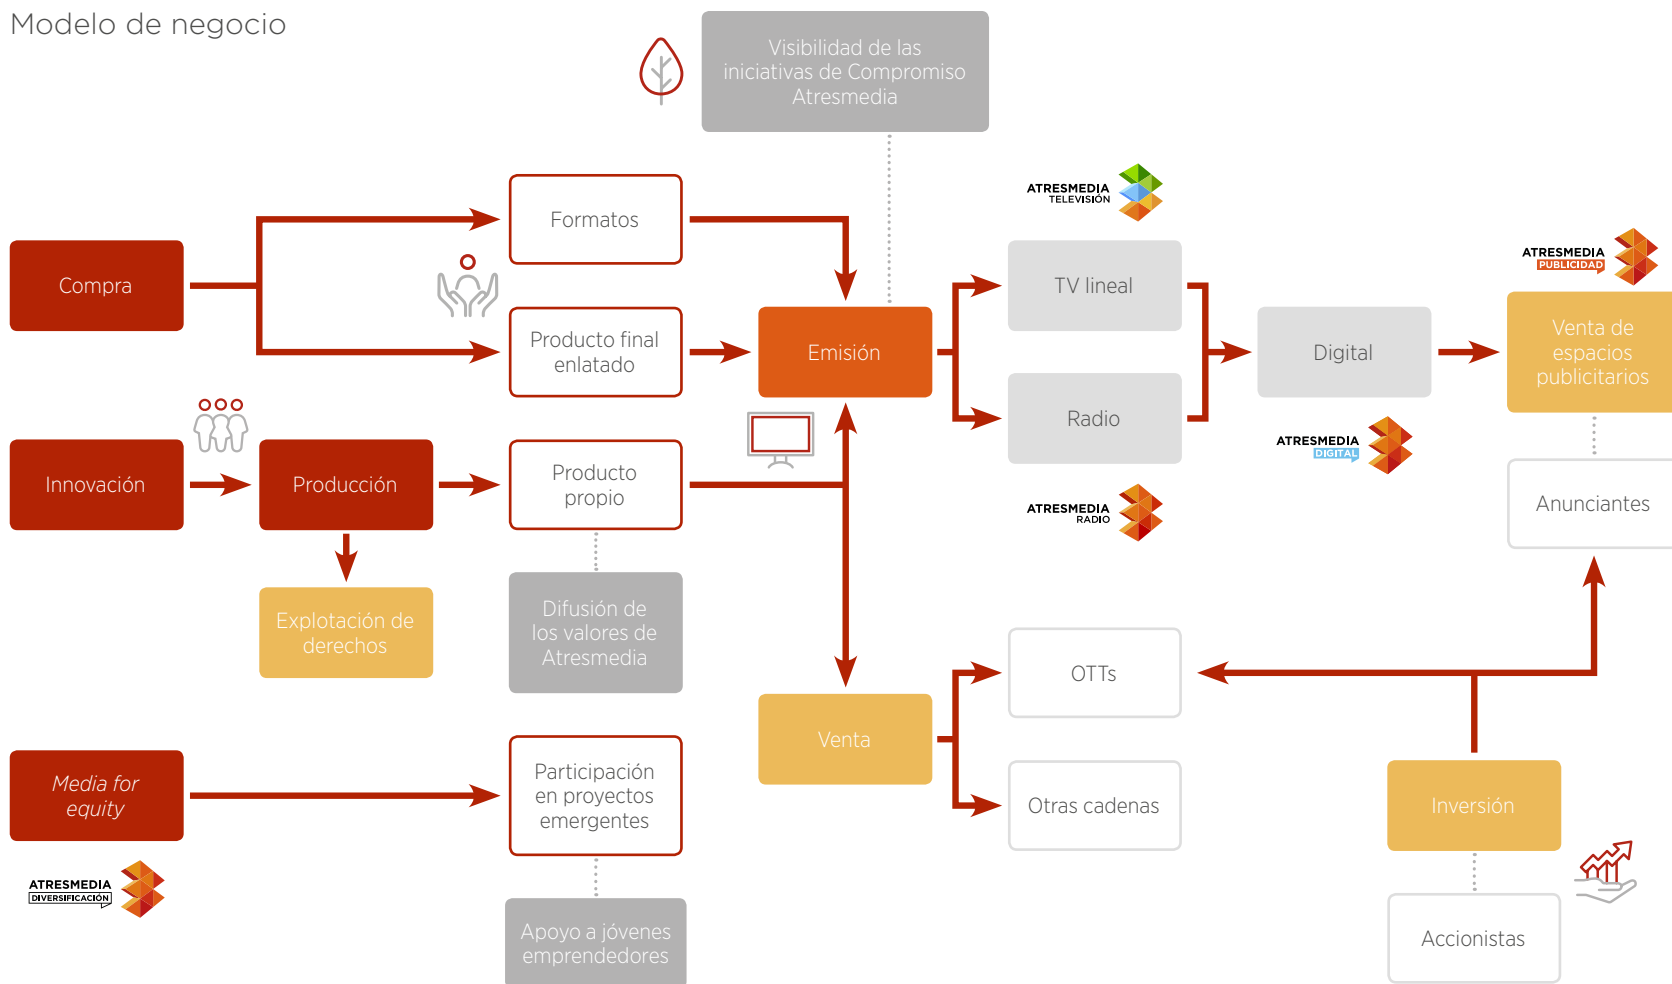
Modelo de negocio

Visibilidad de las iniciativas de Compromiso Atresmedia

ATRESMEDIA TELEVISIÓN

ATRESMEDIA PUBLICIDAD

Compra

Formatos

Producto final enlatado

Emisión

TV lineal

Radio

Digital

Venta de espacios publicitarios

ATRESMEDIA DIGITAL

ATRESMEDIA RADIO

Innovación

Producción

Producto propio

Anunciantes

Explotación de derechos

Difusión de los valores de Atresmedia

OTTs

Venta

Otras cadenas

Inversión

Media for equity

Participación en proyectos emergentes

ATRESMEDIA DIVERSIFICACIÓN

Apoyo a jóvenes emprendedores

Accionistas